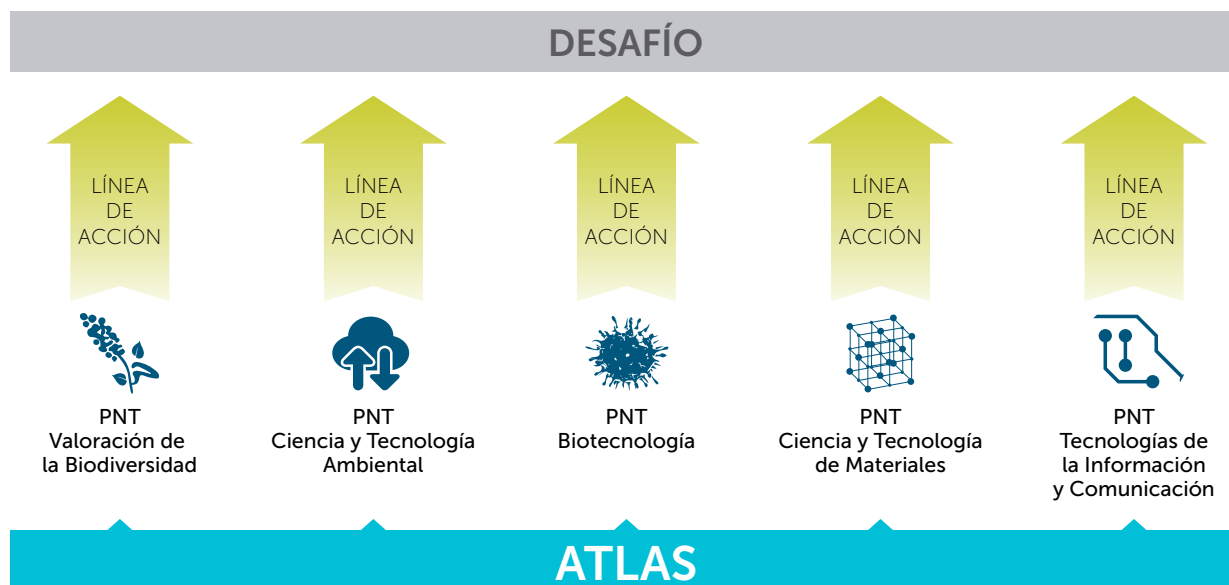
DESAFÍO

LÍNEA DE ACCIÓN

LÍNEA DE ACCIÓN

LÍNEA DE ACCIÓN

LÍNEA DE ACCIÓN

LÍNEA DE ACCIÓN

PNT
Valoración de la Biodiversidad

PNT
Ciencia y Tecnología Ambiental

PNT
Biotecnología

PNT
Ciencia y Tecnología de Materiales

PNT
Tecnologías de la Información y Comunicación

ATLAS